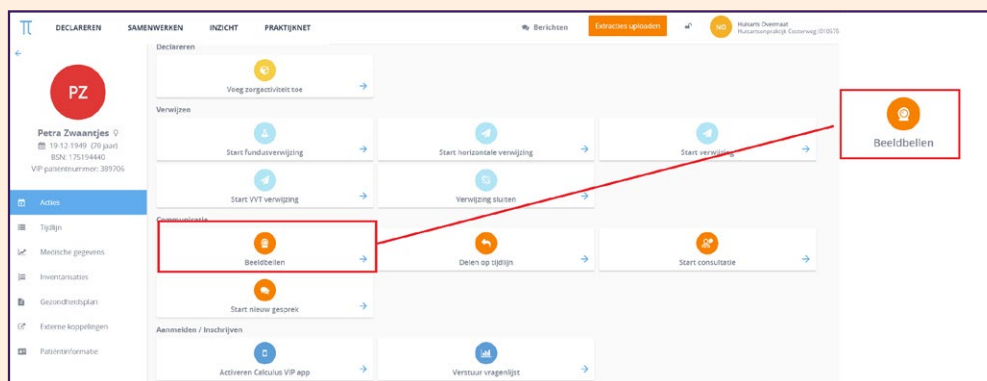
DECLAREREN SAMENWERKEN INZICHT PRAKTIJKNET

Berichten Extracties uploaden

NO Huisarts Overmaat Huisartsenpraktijk Oosterweg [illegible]

PZ

Petra Zwaantjes

19-12-1949 (70 jaar)

BSN: 175194440

VIP patiëntnummer: 389706

Acties

Tijdlijn

Medische gegevens

Inventarisaties

Gezondheidsplan

Externe koppelingen

Patiëntinformatie

Declareren

Voeg zorgactiviteit toe

Verwijzen

Start fundusverwijzing

Start horizontale verwijzing

Start verwijzing

Start VVT verwijzing

Verwijzing sluiten

Communicatie

Beeldbellen

Delen op tijdlijn

Start consultatie

Start nieuw gesprek

Aanmelden / Inschrijven

Activeren Calculus VIP app

Verstuur vragenlijst

Beeldbellen